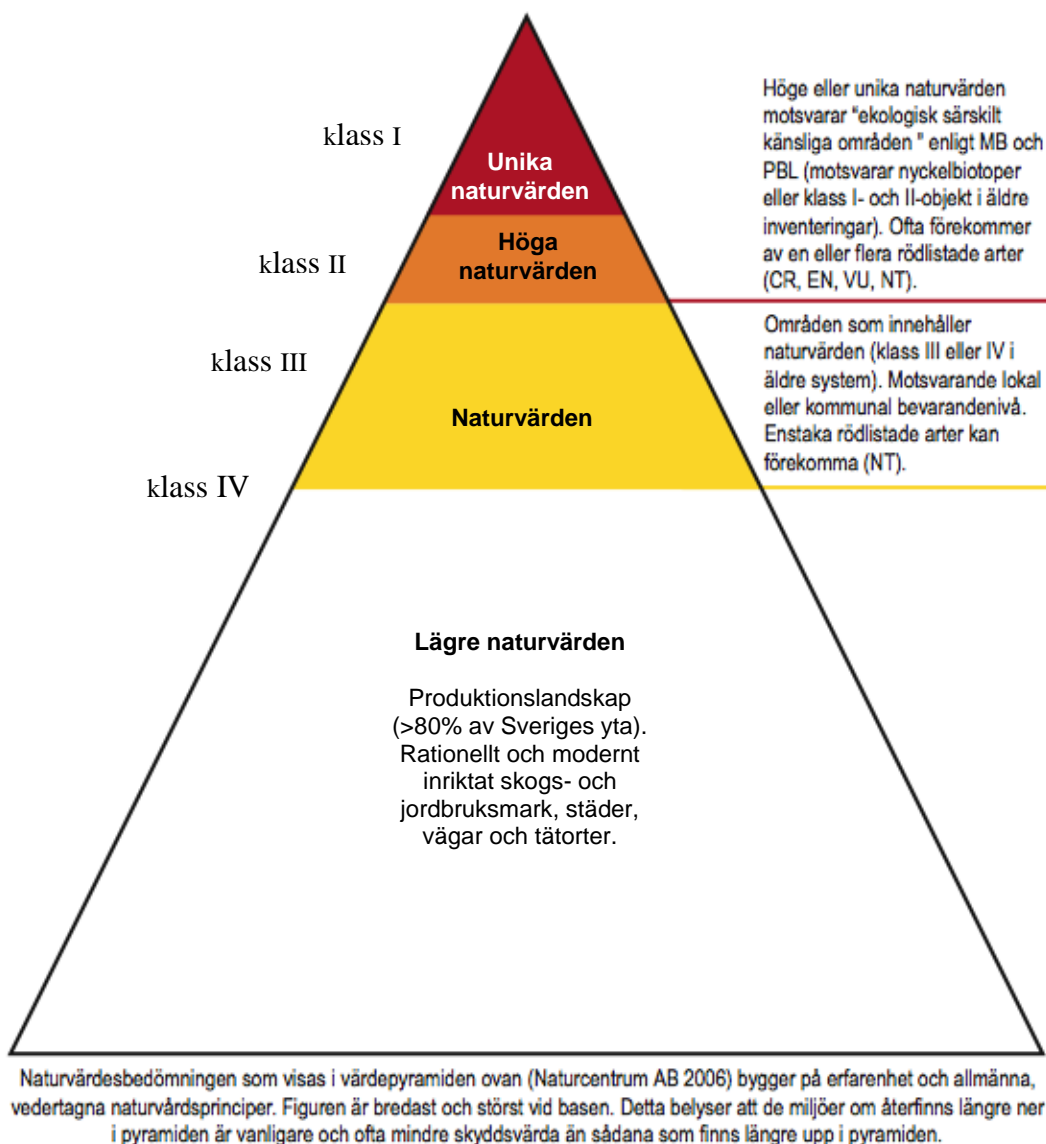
klass I

Unika naturvärden

Höga naturvärden

klass II

klass III

Naturvärden

klass IV

Höge eller unika naturvärden motsvarar "ekologisk särskilt känsliga områden " enligt MB och PBL (motsvarar nyckelbiotoper eller klass I- och II-objekt i äldre inventeringar). Ofta förekommer av en eller flera rödlistade arter (CR, EN, VU, NT).

Områden som innehåller naturvärden (klass III eller IV i äldre system). Motsvarande lokal eller kommunal bevarandenivå. Enstaka rödlistade arter kan förekomma (NT).

Lägre naturvärden

Produktionslandskap (>80% av Sveriges yta). Rationellt och modernt inriktat skogs- och jordbruksmark, städer, vägar och tätorter.

Naturvärdesbedömningen som visas i värdepyramiden ovan (Naturcentrum AB 2006) bygger på erfarenhet och allmänna, vedertagna naturvårdsprinciper. Figuren är bredast och störst vid basen. Detta belyser att de miljöer om återfinns längre ner i pyramiden är vanligare och ofta mindre skyddsvärda än sådana som finns längre upp i pyramiden.